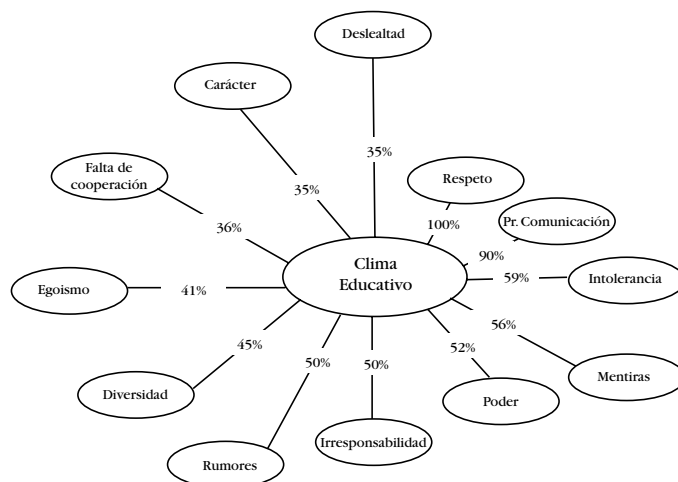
Deslealtad
Carácter
35%
35%
Falta de cooperación
Respeto
36%
100%
Pr. Comunicación
90%
Clima Educativo
Egoismo
41%
59%
Intolerancia
56%
45%
50%
50%
52%
Mentiras
Diversidad
Poder
Irresponsabilidad
Rumores